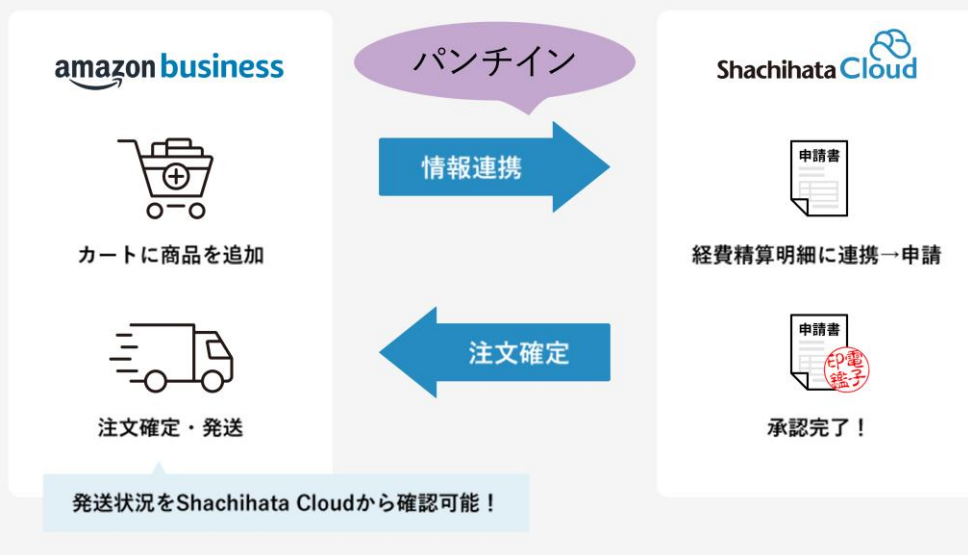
amazon business

パンチイン

Shachihata Cloud

情報連携

申請書

カートに商品を追加

経費精算明細に連携→申請

注文確定

申請書

電子印鑑

注文確定・発送

承認完了！

発送状況をShachihata Cloudから確認可能！